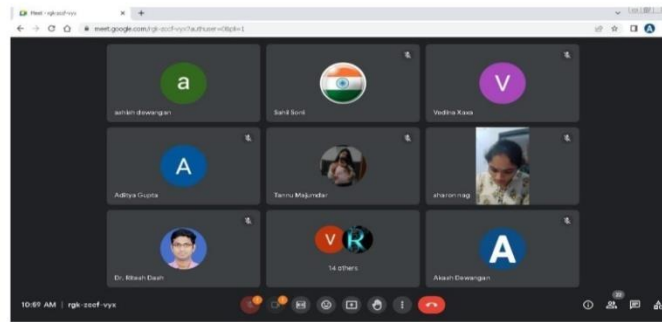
Meet - rgk-zcef-vyx
meet.google.com/rgk-zcef-vyx?authuser=0&pli=1

a
ashish dewangan

Sahil Soni

V
Vedika Xaxa

A
Aditya Gupta

Tannu Majumdar

sharon nag

Dr. Ritesh Dash

V R
14 others

A
Akash Dewangan

10:59 AM | rgk-zcef-vyx